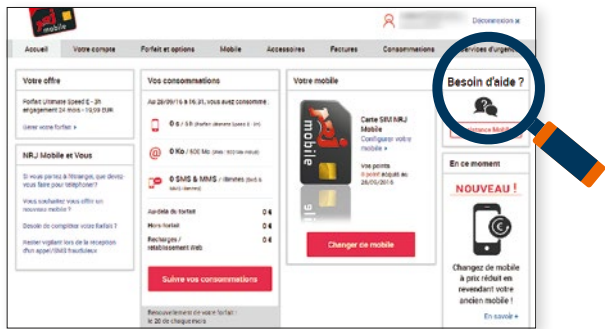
nrj mobile

Déconnexion ×

Accueil | Votre compte | Forfait et options | Mobile | Accessoires | Factures | Consommations | Services d'urgence

Votre offre

Forfait Ultimate Speed E - 3h engagement 24 mois - 19,99 EUR

Gérer votre forfait »

NRJ Mobile et Vous

Si vous partez à l'étranger, que devez vous faire pour téléphoner?

Vous souhaitez vous offrir un nouveau mobile ?

Besoin de connaître vos tarifs ?

Rester vigilant lors de la réception d'un appel/SMS frauduleux

Vos consommations

Au 28/09/15 à 16:31, vous avez consommé :

0 s / 3 h

0 Ko / 500 Mo

0 SMS & MMS / illimités

Au-delà du forfait 0 €

Hors forfait 0 €

Recharges / rétablissement Web 0 €

Suivre vos consommations

Renouvellement de votre forfait : le 20 de chaque mois

Votre mobile

Carte SIM NRJ Mobile
Configurer votre mobile »

Vos points
0 point acquis au 28/09/2015

Changer de mobile

Besoin d'aide ?

Assistance Mobile

En ce moment

NOUVEAU !

Changez de mobile à prix réduit en revendant votre ancien mobile !

En savoir +